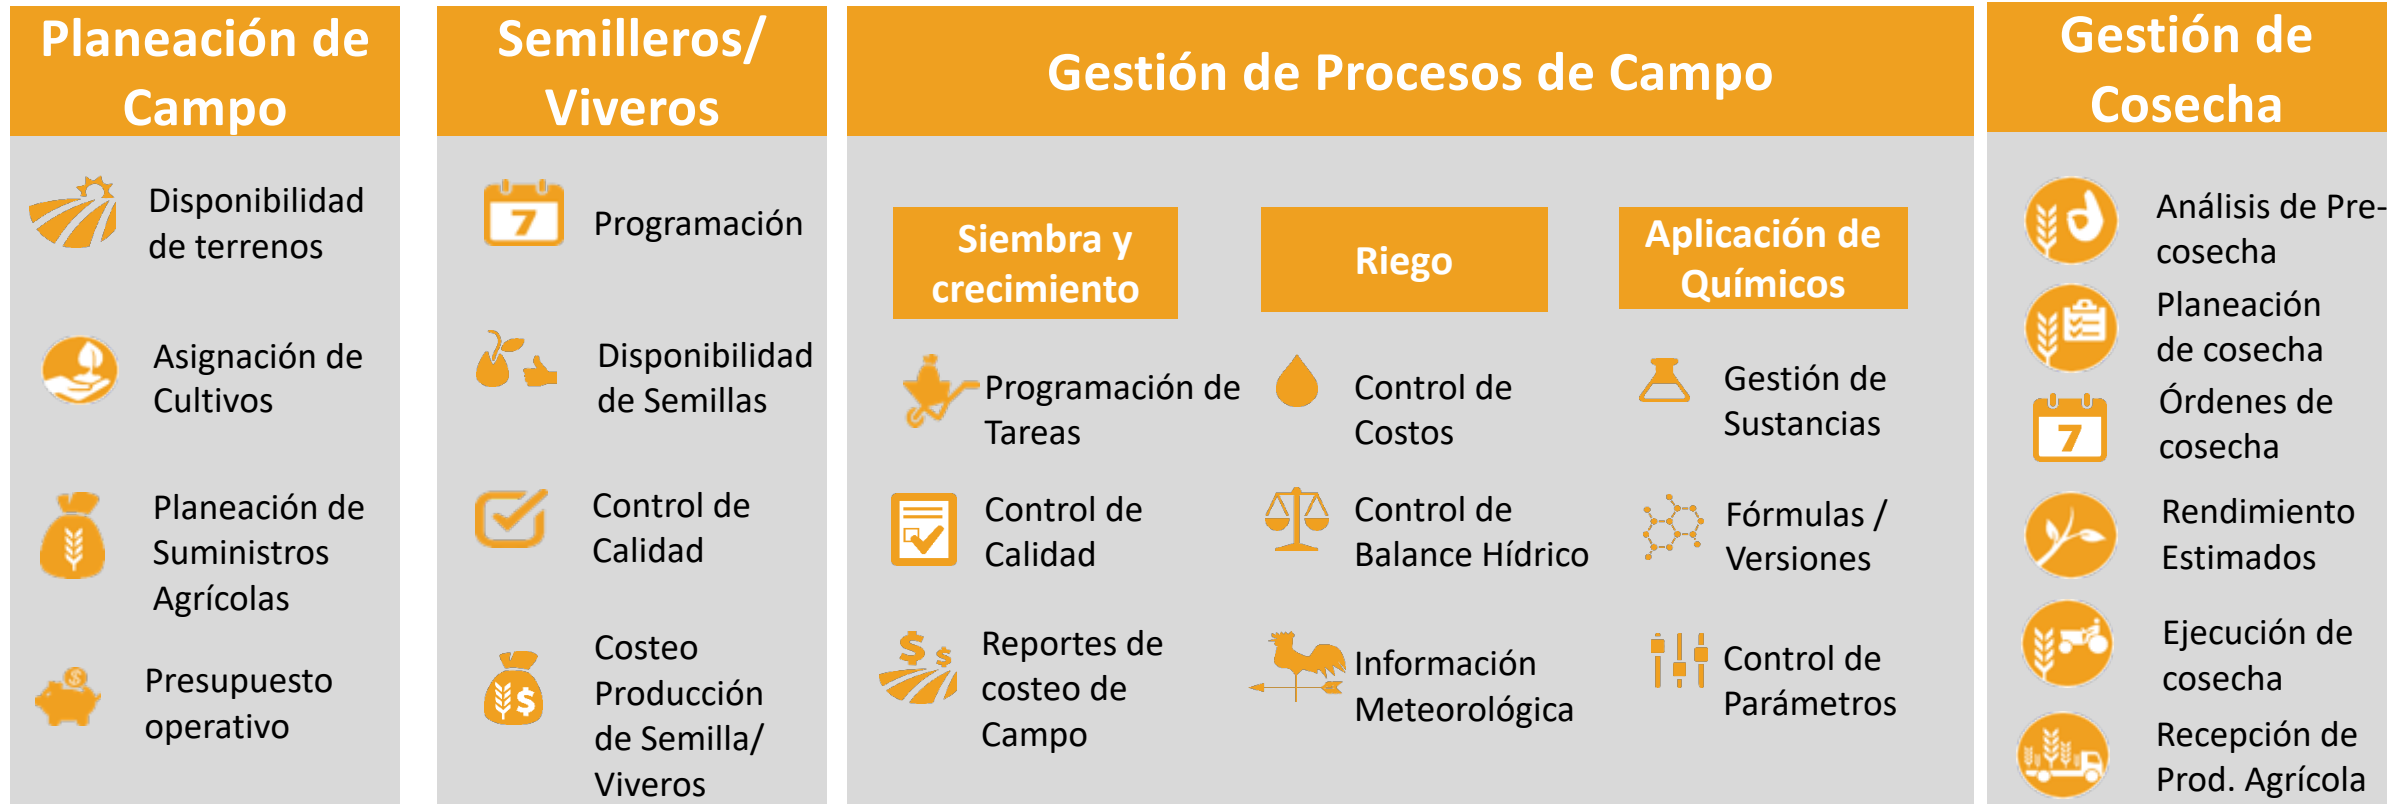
Planeación de Campo

Disponibilidad de terrenos

Asignación de Cultivos

Planeación de Suministros Agrícolas

Presupuesto operativo

Semilleros/ Viveros

7

Programación

Disponibilidad de Semillas

Control de Calidad

Costeo Producción de Semilla/ Viveros

Gestión de Procesos de Campo

Siembra y crecimiento

Programación de Tareas

Control de Calidad

Reportes de costeo de Campo

Riego

Control de Costos

Control de Balance Hídrico

Información Meteorológica

Aplicación de Químicos

Gestión de Sustancias

Fórmulas / Versiones

Control de Parámetros

Gestión de Cosecha

Análisis de Pre-cosecha

Planeación de cosecha

7

Órdenes de cosecha

Rendimiento Estimados

Ejecución de cosecha

Recepción de Prod. Agrícola